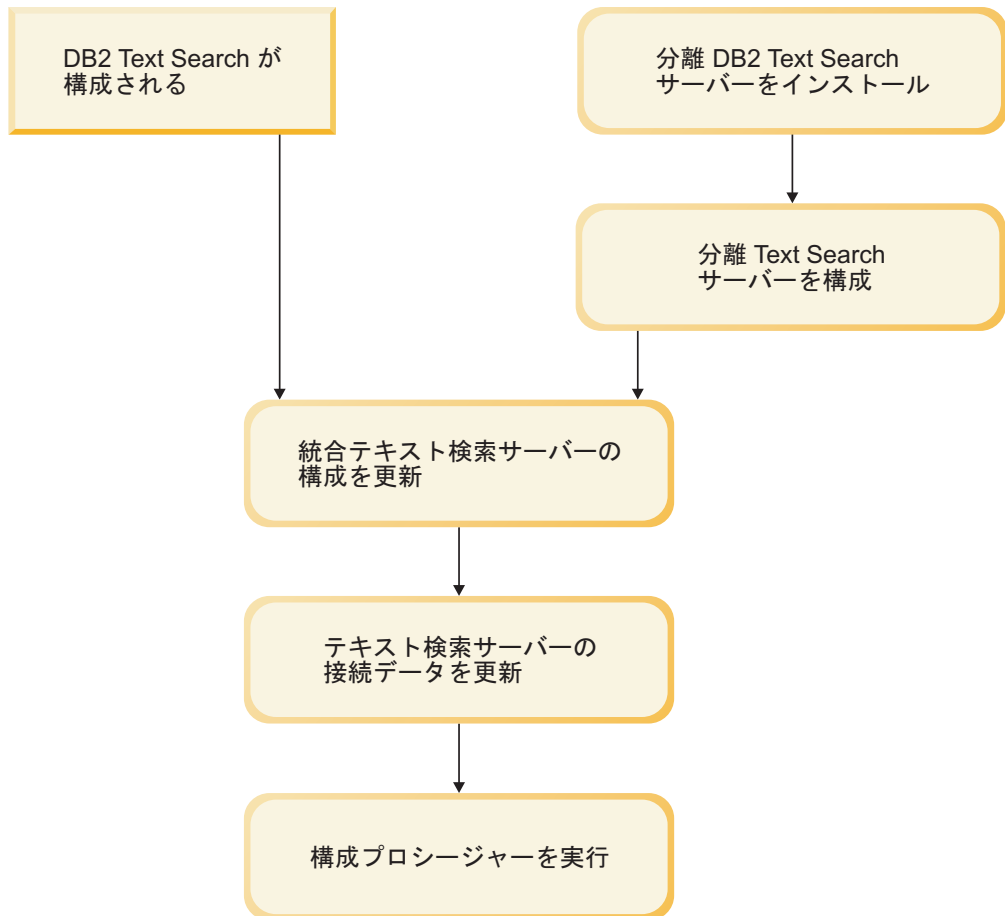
DB2 Text Search が
構成される

分離 DB2 Text Search
サーバーをインストール

分離 Text Search
サーバーを構成

統合テキスト検索サーバーの
構成を更新

テキスト検索サーバーの
接続データを更新

構成プロシージャーを実行